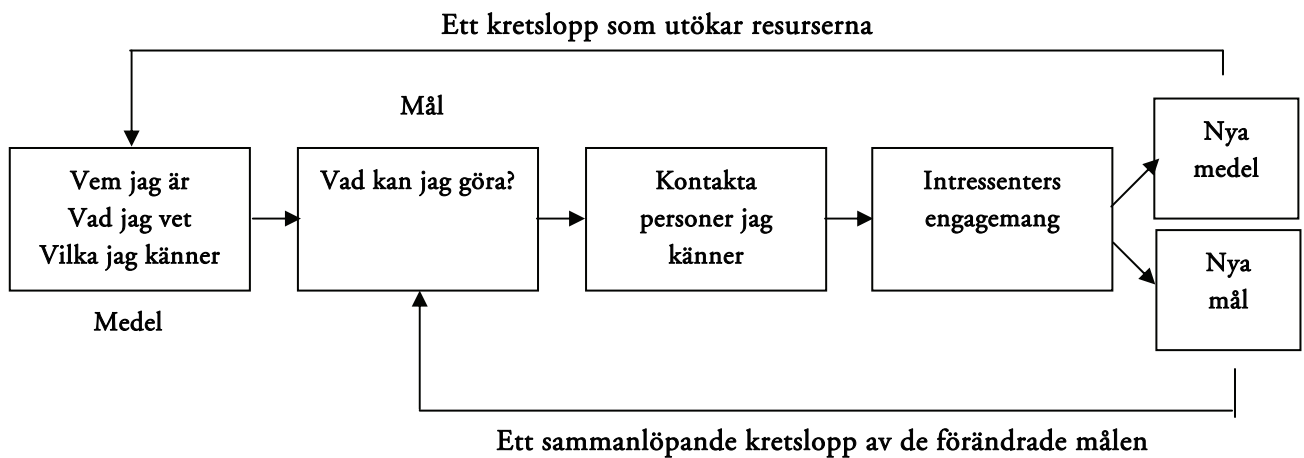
Ett kretslopp som utökar resurserna

Mål

Vem jag är
Vad jag vet
Vilka jag känner

Medel

Vad kan jag göra?

Kontakta personer jag känner

Intressenters engagemang

Nya medel

Nya mål

Ett sammanlöpande kretslopp av de förändrade målen